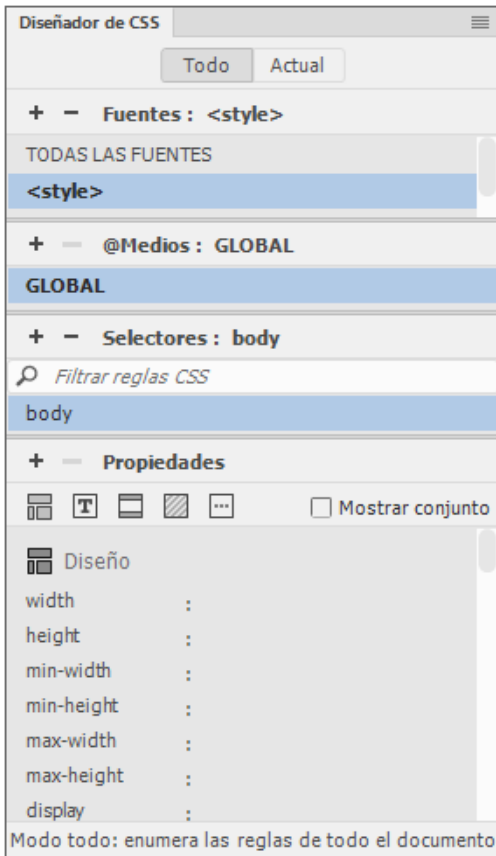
Diseñador de CSS

Todo Actual

+ − Fuentes : <style>

TODAS LAS FUENTES

<style>

+ − @Medios : GLOBAL

GLOBAL

+ − Selectores : body

Filtrar reglas CSS

body

+ − Propiedades

Mostrar conjunto

Diseño

width :

height :

min-width :

min-height :

max-width :

max-height :

display :

Modo todo: enumera las reglas de todo el documento